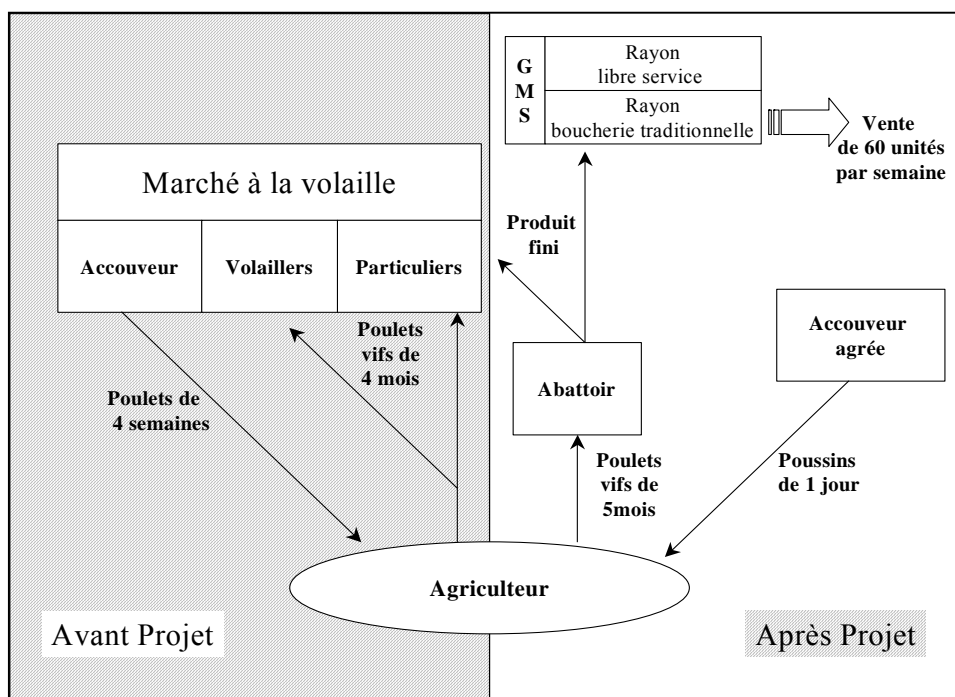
G
M
S

Rayon
libre service

Rayon
boucherie traditionnelle

Vente
de 60 unités
par semaine

Marché à la volaille

Accouveur

Volaillers

Particuliers

Produit
fini

Poulets
vifs de
4 mois

Accouveur
agrée

Abattoir

Poulets de
4 semaines

Poulets
vifs de
5mois

Poussins
de 1 jour

Agriculteur

Avant Projet

Après Projet